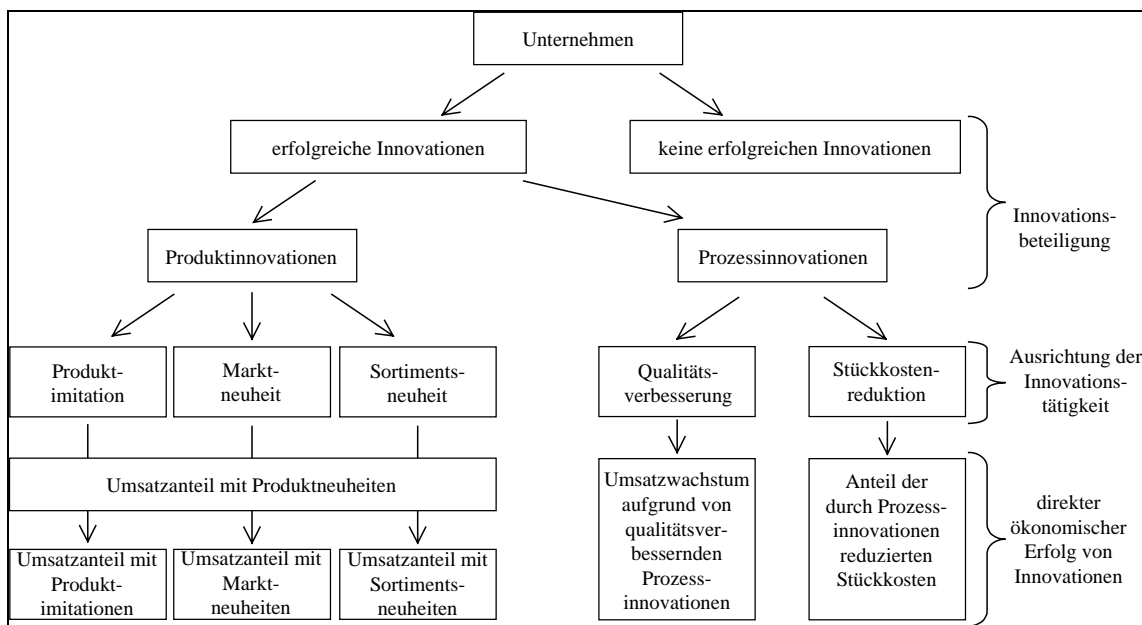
Unternehmen

erfolgreiche Innovationen

keine erfolgreichen Innovationen

Innovationsbeteiligung

Produktinnovationen

Prozessinnovationen

Produktimitation

Marktneuheit

Sortimentsneuheit

Qualitätsverbesserung

Stückkostenreduktion

Ausrichtung der Innovationstätigkeit

Umsatzanteil mit Produktneuheiten

Umsatzwachstum aufgrund von qualitätsverbessernden Prozessinnovationen

Anteil der durch Prozessinnovationen reduzierten Stückkosten

direkter ökonomischer Erfolg von Innovationen

Umsatzanteil mit Produktimitationen

Umsatzanteil mit Marktneuheiten

Umsatzanteil mit Sortimentsneuheiten